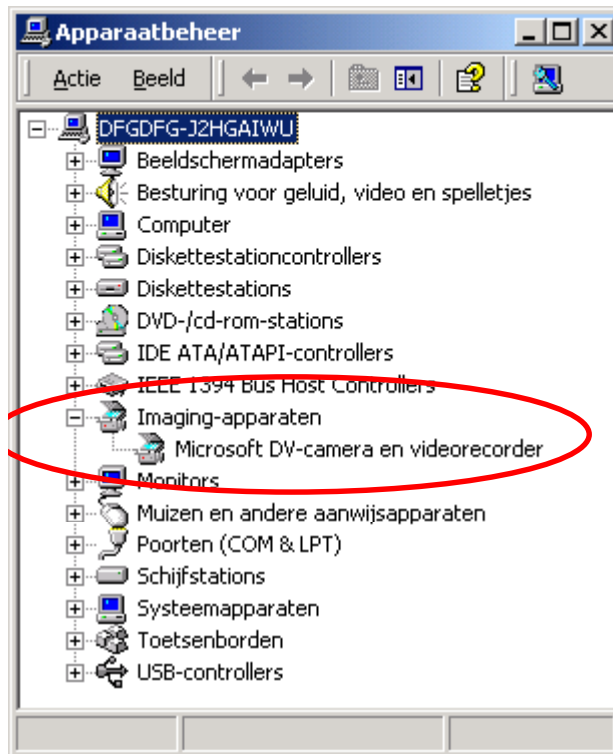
Apparaatbeheer

Actie Beeld

DFGDFG-J2HGAIWU
Beeldschermadapters
Besturing voor geluid, video en spelletjes
Computer
Diskettestationcontrollers
Diskettestations
DVD-/cd-rom-stations
IDE ATA/ATAPI-controllers
IEEE 1394 Bus Host Controllers
Imaging-apparaten
Microsoft DV-camera en videorecorder
Monitors
Muizen en andere aanwijsapparaten
Poorten (COM & LPT)
Schijfstations
Systeemapparaten
Toetsenborden
USB-controllers